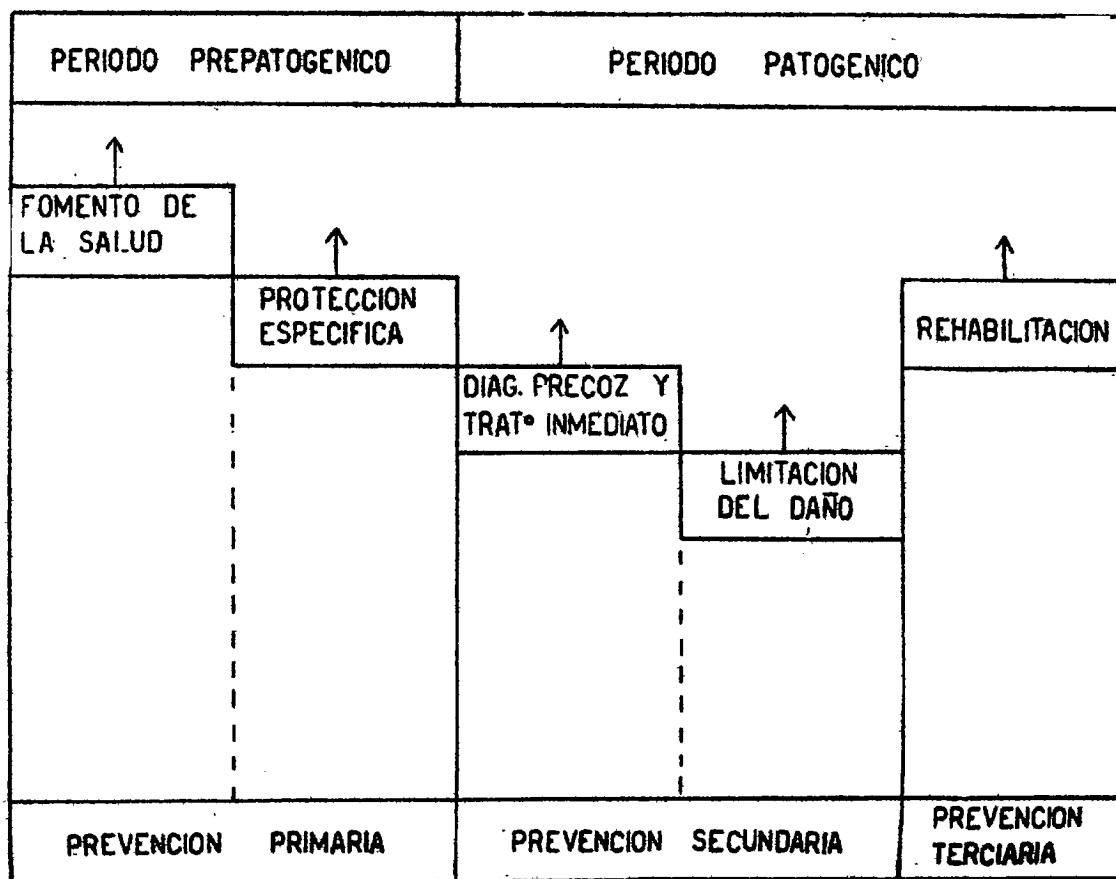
PERIODO PREPATOGENICO

PERIODO PATOGENICO

FOMENTO DE LA SALUD

PROTECCION ESPECIFICA

DIAG. PRECOZ Y TRAT° INMEDIATO

LIMITACION DEL DAÑO

REHABILITACION

PREVENCION PRIMARIA

PREVENCION SECUNDARIA

PREVENCION TERCIARIA